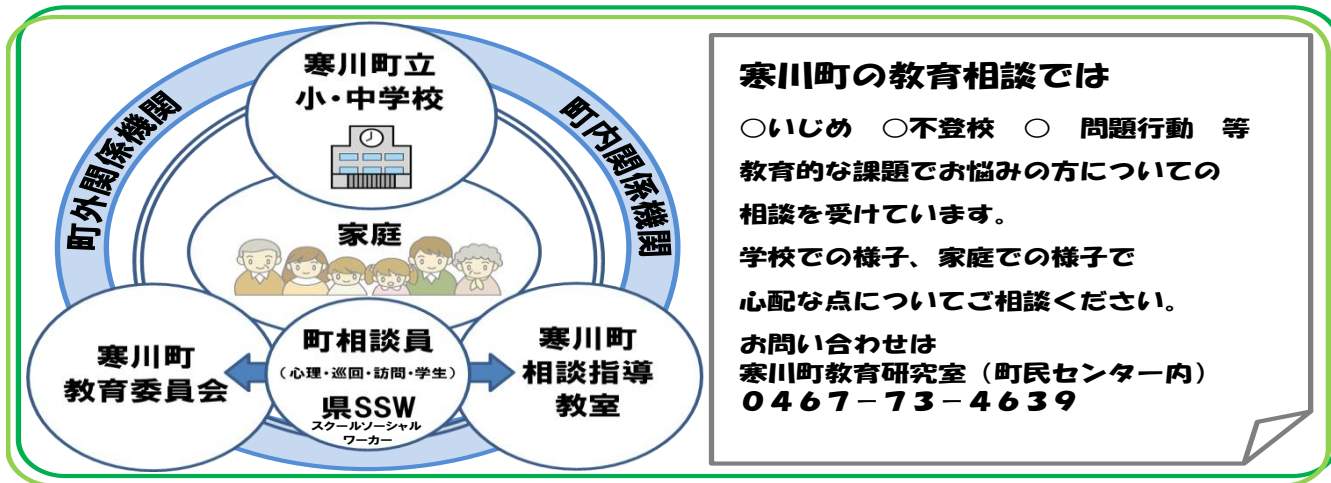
町外関係機関

寒川町立
小・中学校

町内関係機関

家庭

寒川町
教育委員会

町相談員
（心理・巡回・訪問・学生）
県SSW
スクールソーシャルワーカー

寒川町
相談指導
教室

寒川町の教育相談では

○いじめ　○不登校　○　問題行動　等

教育的な課題でお悩みの方についての

相談を受けています。

学校での様子、家庭での様子で

心配な点についてご相談ください。

お問い合わせは
寒川町教育研究室（町民センター内）
０４６７－７３－４６３９